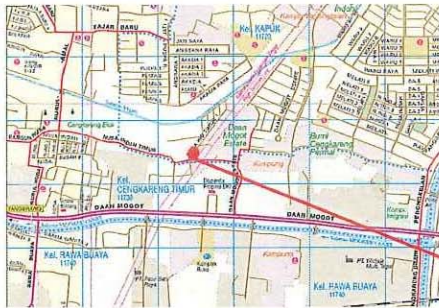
FAJAR BARU
Kel. KAPUK
11720
Kampung
Indah
JATI RAYA
ANGSANA RAYA
BAMBU
Kali Mati
Cengkareng Drain
Kali
Cengkareng Elok
NUSA INDAH TIMUR
Daan
Mogot
Estate
Bumi
Cengkareng
Permai
Kampung
Kel.
CENGKARENG TIMUR
11730
DAAN MOGOT
DAAN MOGOT
Kel. RAWA BUAYA
11740
Kampung
Kel. RAWA BUAYA
11740